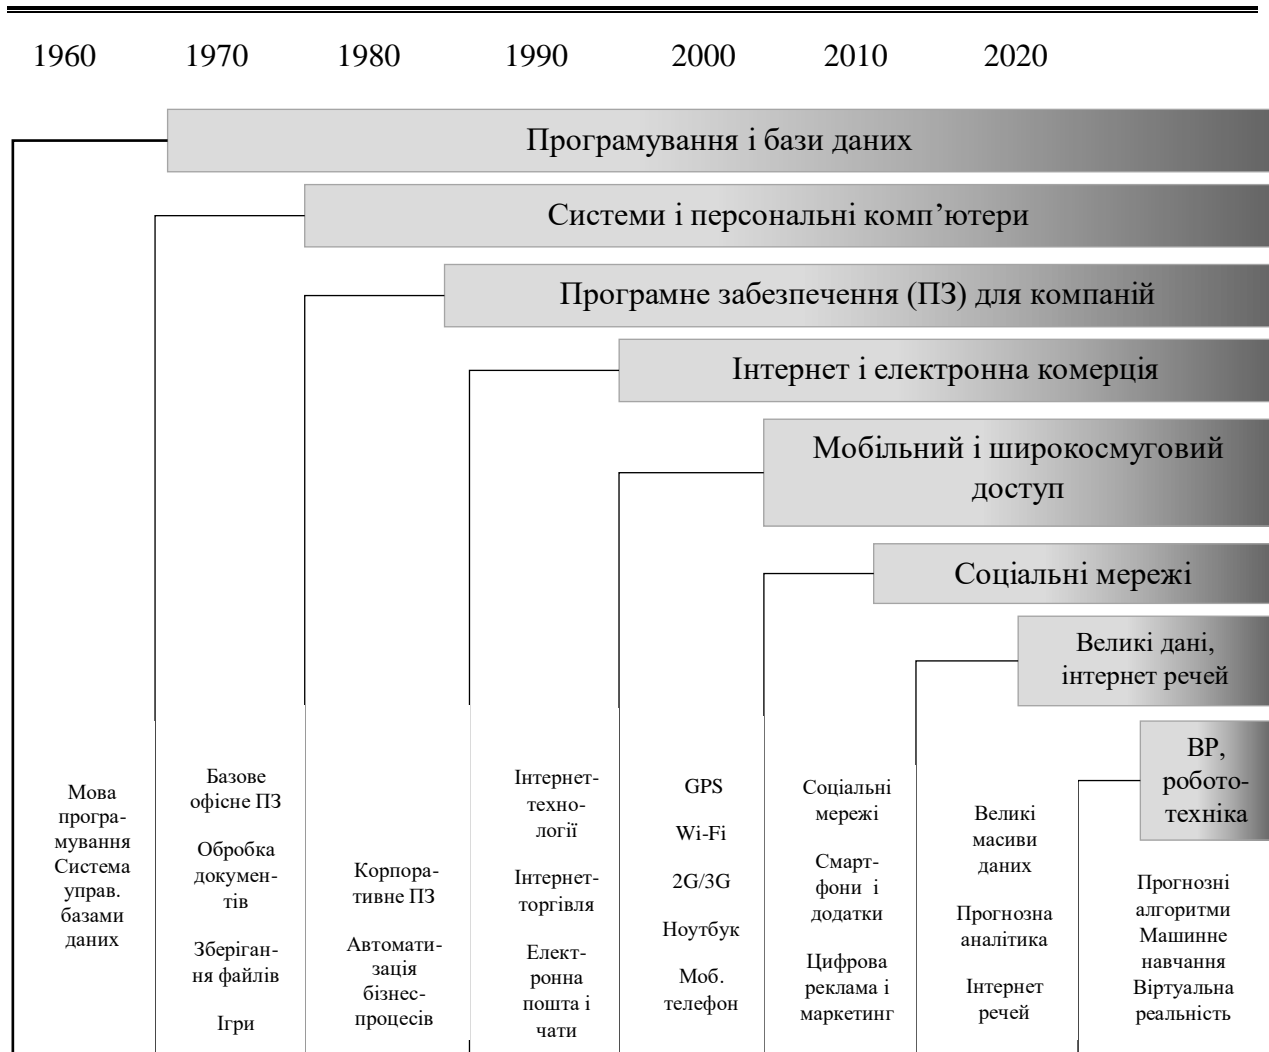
1960 1970 1980 1990 2000 2010 2020

Програмування і бази даних

Системи і персональні комп’ютери

Програмне забезпечення (ПЗ) для компаній

Інтернет і електронна комерція

Мобільний і широкосмуговий доступ

Соціальні мережі

Великі дані, інтернет речей

ВР, робототехніка

Мова програмування Система управ. базами даних

Базове офісне ПЗ

Обробка документів

Зберігання файлів

Ігри

Корпоративне ПЗ

Автоматизація бізнес-процесів

Інтернет-технології

Інтернет-торгівля

Електронна пошта і чати

GPS

Wi-Fi

2G/3G

Ноутбук

Моб. телефон

Соціальні мережі

Смартфони і додатки

Цифрова реклама і маркетинг

Великі масиви даних

Прогнозна аналітика

Інтернет речей

Прогнозні алгоритми Машинне навчання Віртуальна реальність